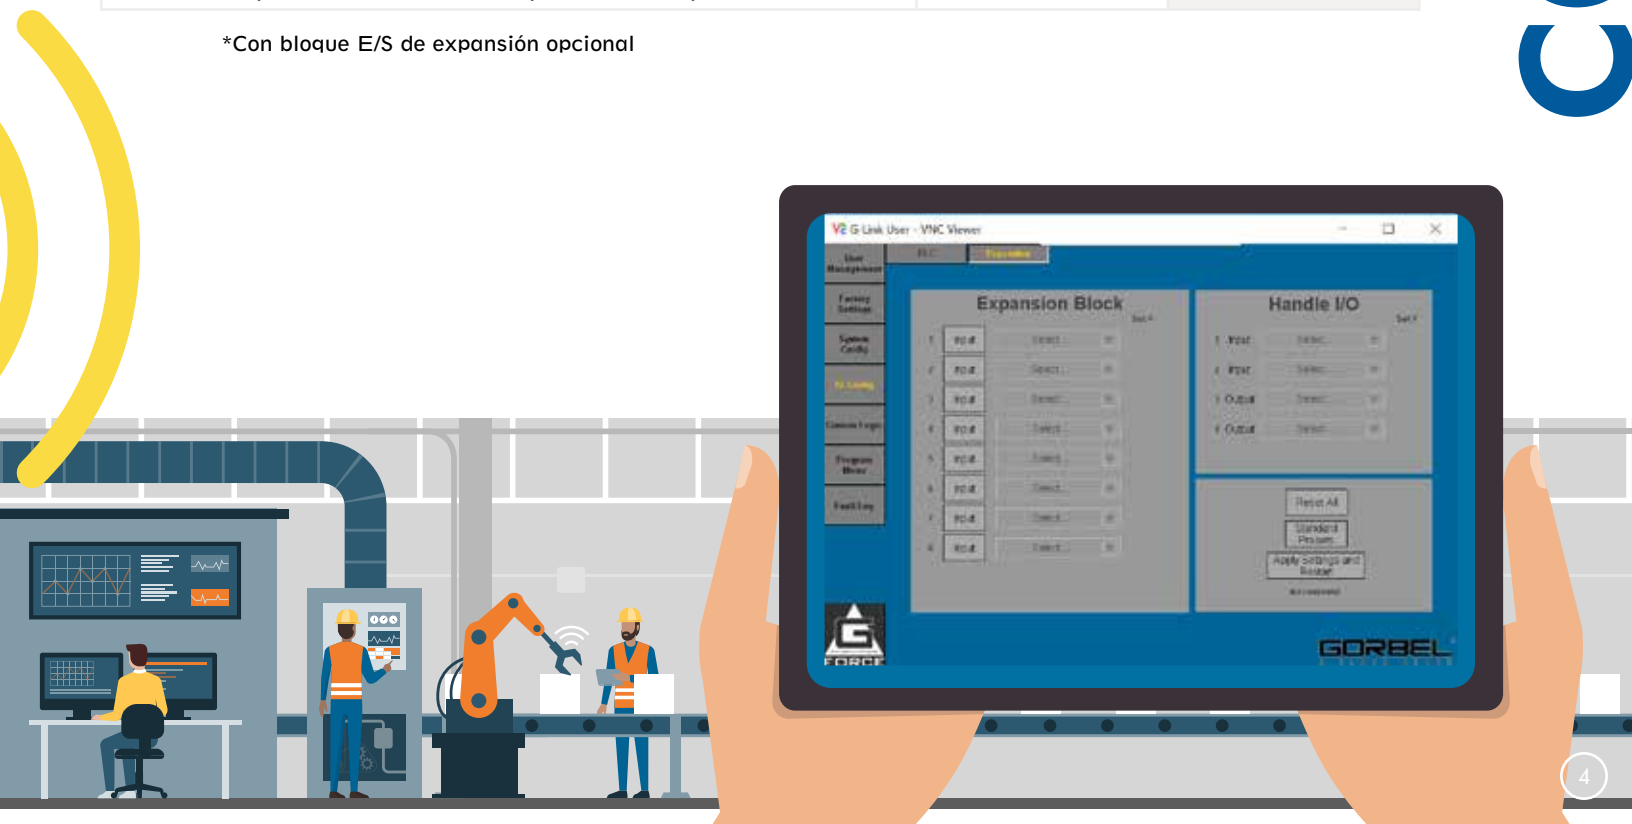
*Con bloque E/S de expansión opcional

G-Link User - VNC Viewer

PLC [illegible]

User Management

Factory Settings

System Config

IO Config

Custom Logic

Program Mode

Fault Log

Expansion Block

Set #

| | | |
|---|---|---|
| 1 | Input | Select |
| 2 | Input | Select |
| 3 | Input | Select |
| 4 | Input | Select |
| 5 | Input | Select |
| 6 | Input | Select |
| 7 | Input | Select |
| 8 | Input | Select |

Handle I/O

Set #

| | | |
|---|---|---|
| 1 | Input | Select |
| 2 | Input | Select |
| 3 | Output | Select |
| 4 | Output | Select |

Reset All

Standard Presets

Apply Settings and Restart

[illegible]

G FORCE

GORBEL

4